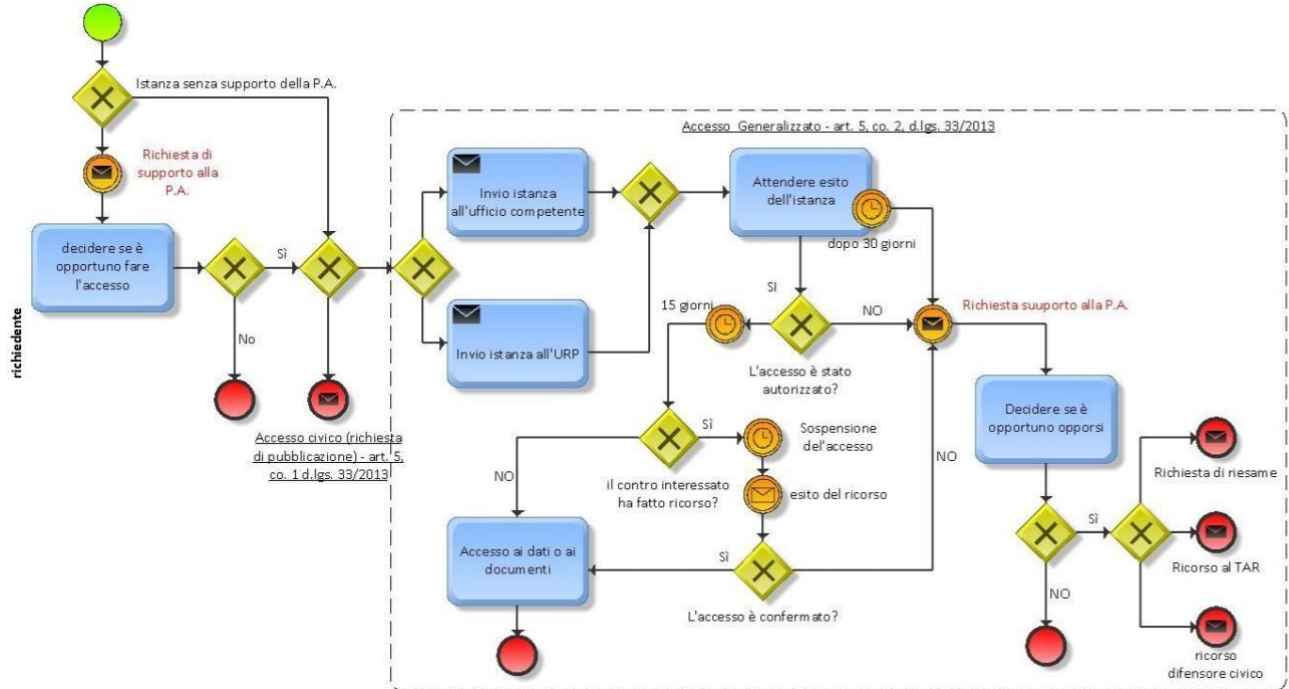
richiedente

Istanza senza supporto della P.A.

Richiesta di supporto alla P.A.

decidere se è opportuno fare l'accesso

Sì

No

Accesso civico (richiesta di pubblicazione) - art. 5, co. 1 d.lgs. 33/2013

Accesso Generalizzato - art. 5, co. 2, d.lgs. 33/2013

Invio istanza all'ufficio competente

Invio istanza all'URP

Attendere esito dell'istanza

dopo 30 giorni

SI

NO

15 giorni

L'accesso è stato autorizzato?

Richiesta suuporto alla P.A.

Sì

Sospensione dell'accesso

NO

il contro interessato ha fatto ricorso?

esito del ricorso

NO

Accesso ai dati o ai documenti

Sì

L'accesso è confermato?

Decidere se è opportuno opporsi

Sì

NO

Richiesta di riesame

Ricorso al TAR

ricorso difensore civico